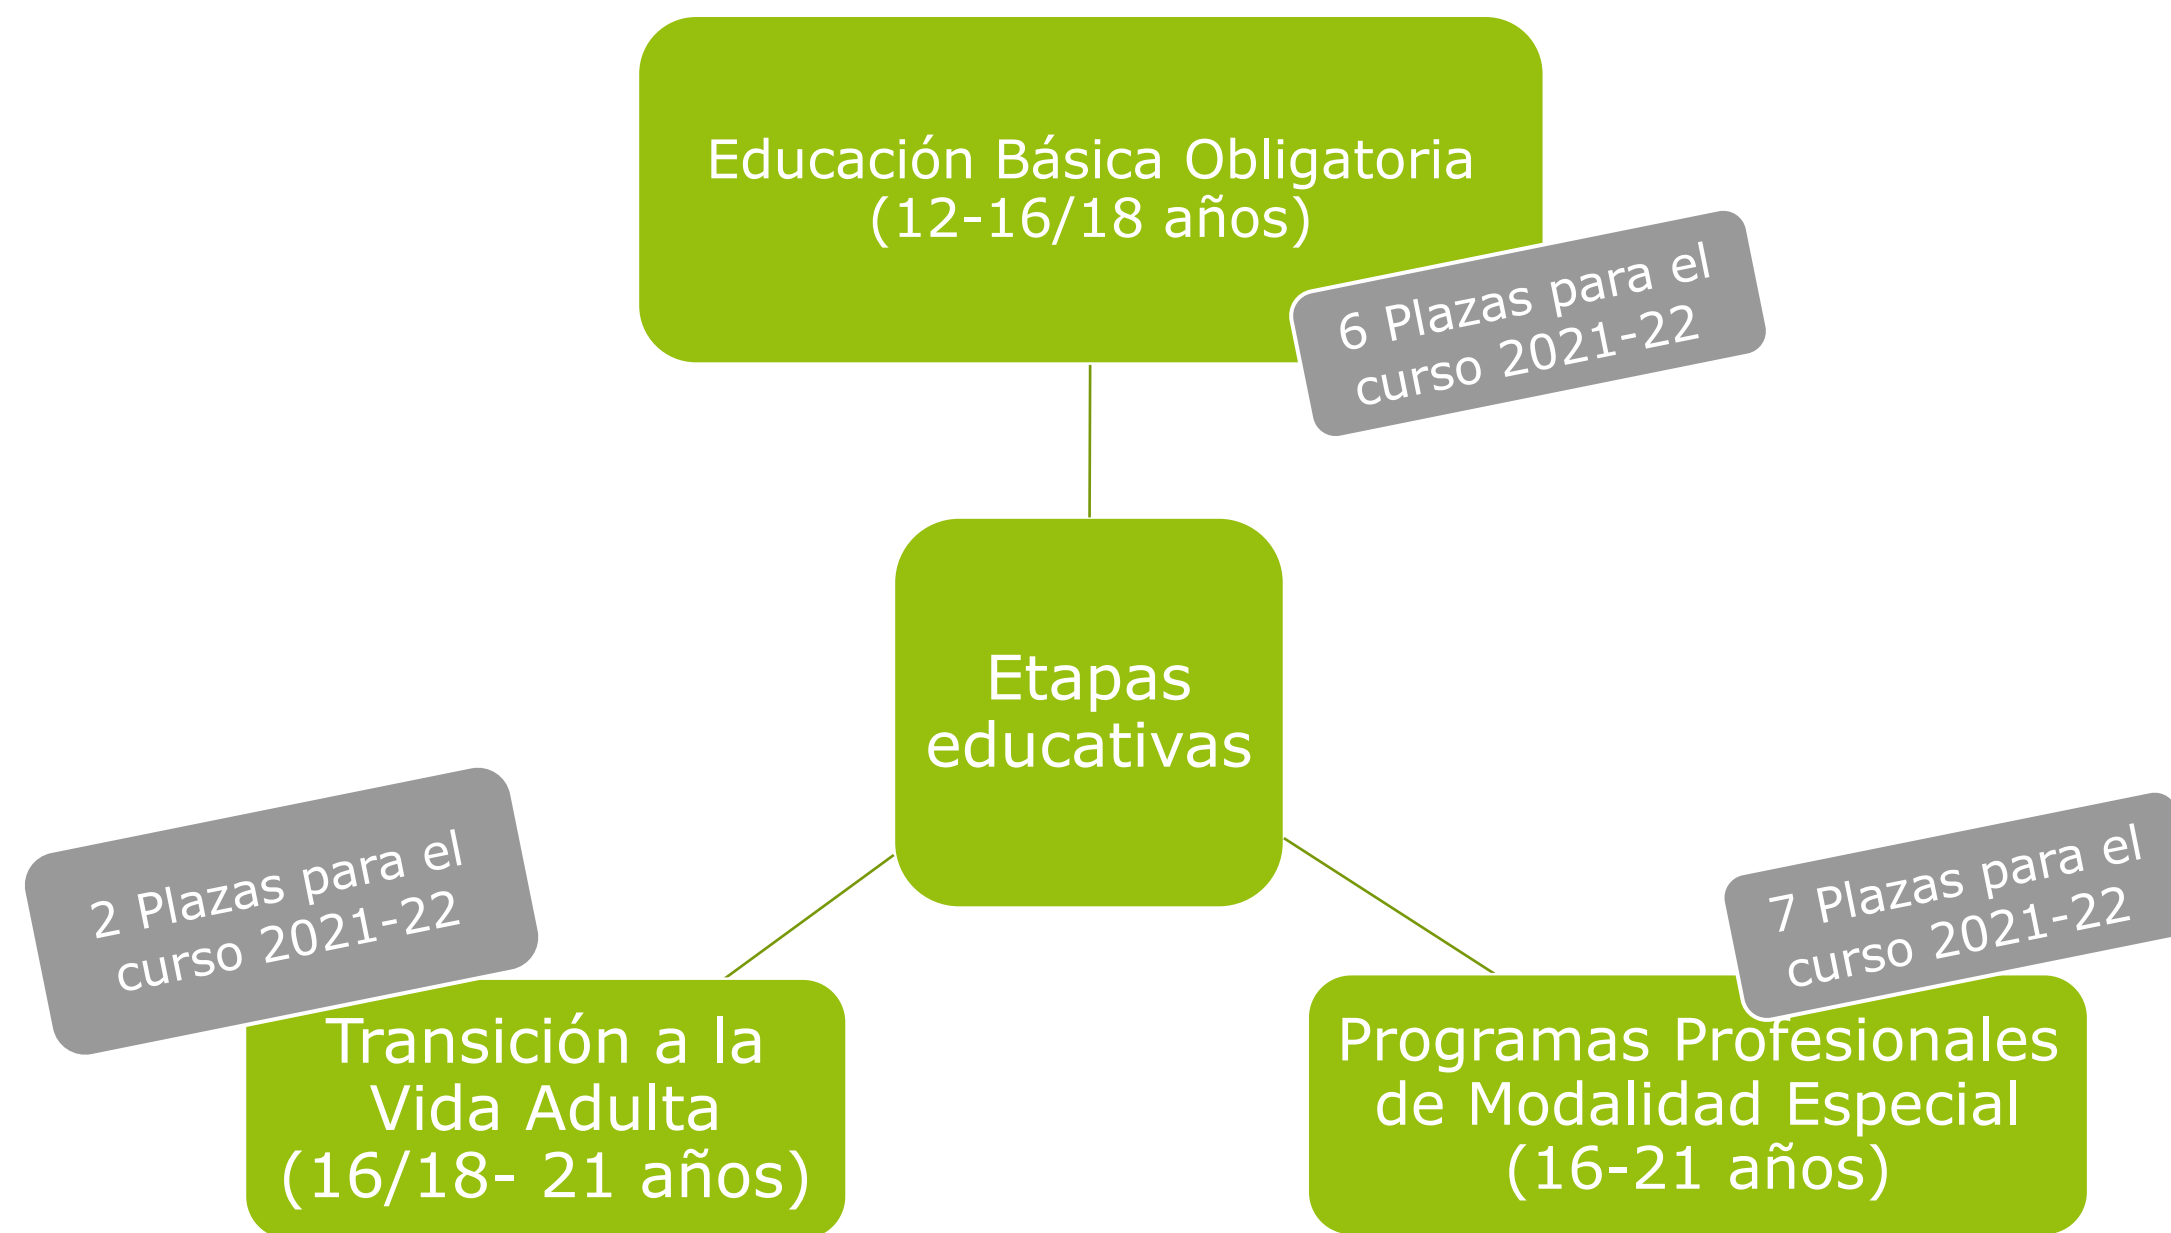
Educación Básica Obligatoria (12-16/18 años)

6 Plazas para el curso 2021-22

Etapas educativas

2 Plazas para el curso 2021-22

Transición a la Vida Adulta (16/18- 21 años)

7 Plazas para el curso 2021-22

Programas Profesionales de Modalidad Especial (16-21 años)